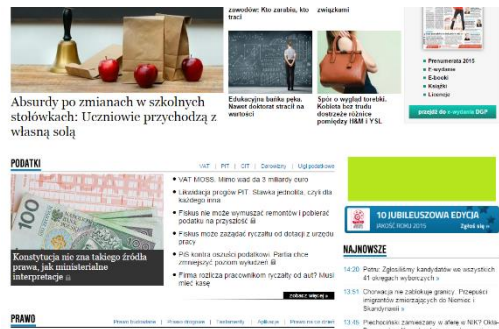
zawodów: Kto zarabia, kto traci

związkami

Absurdy po zmianach w szkolnych stołówkach: Uczniowie przychodzą z własną solą

Edukacyjna bańka pęka. Nawet doktorat stracił na wartości

Spór o wygląd torebki. Dobitnie bez trudu dostrzec różnice pomiędzy H&M i YSL

Prenumerata 2015
E-wydania
E-booki
Książki
Licencje

przejdź do e-wydania DGP

PODATKI

VAT | PIT | CIT | Doradztwo | Ulgi podatkowe

VAT MOSS. Mimo wad da 3 miliardy euro

Likwidacja progów PIT. Stawka jednolita, czyli dla każdego inna

Fiskus nie może wymuszać remontów i pobierać podatku na przyszłość

Fiskus może zażądać ryczałtu od dotacji z urzędu pracy

PiS kontra oszuści podatkowi. Partia chce zmniejszyć pozom wyłudzeń

Firma rozlicza pracowników ryczałty od aut? Musi mieć kasę

Konstytucja nie zna takiego źródła prawa, jak ministerialne interpretacje

zobacz więcej »

10 JUBILEUSZOWA EDYCJA
JAKOŚĆ ROKU 2015
Zgłoś się »

NAJNOWSZE

14:20 Petru: Zgłosiłemy kandydatów we wszystkich 41 okręgach wyborczych »

13:51 Chorwacja nie zablokuje granicy. Przepuści imigrantów zmierzających do Niemiec i Skandynawii »

13:45 Piechocinski zainteresowany w aferę w NIK? Zdarza

PRAWO